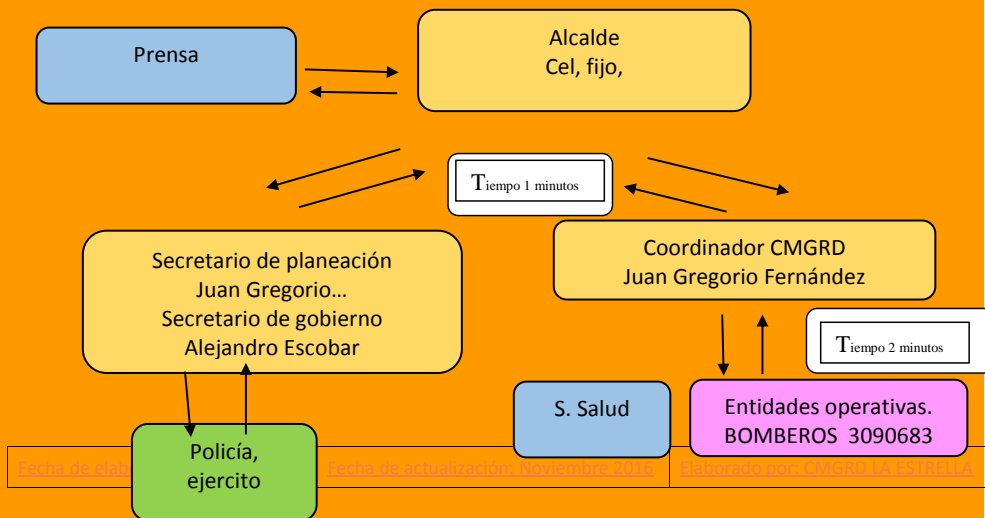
Prensa

Alcalde
Cel, fijo,

Tiempo 1 minutos

Secretario de planeación
Juan Gregorio…
Secretario de gobierno
Alejandro Escobar

Coordinador CMGRD
Juan Gregorio Fernández

Tiempo 2 minutos

S. Salud

Entidades operativas.
BOMBEROS 3090683

Policía,
ejercito

| Fecha de elab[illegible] | Fecha de actualización: Noviembre 2016 | Elaborado por: CMGRD LA ESTRELLA |
|---|---|---|